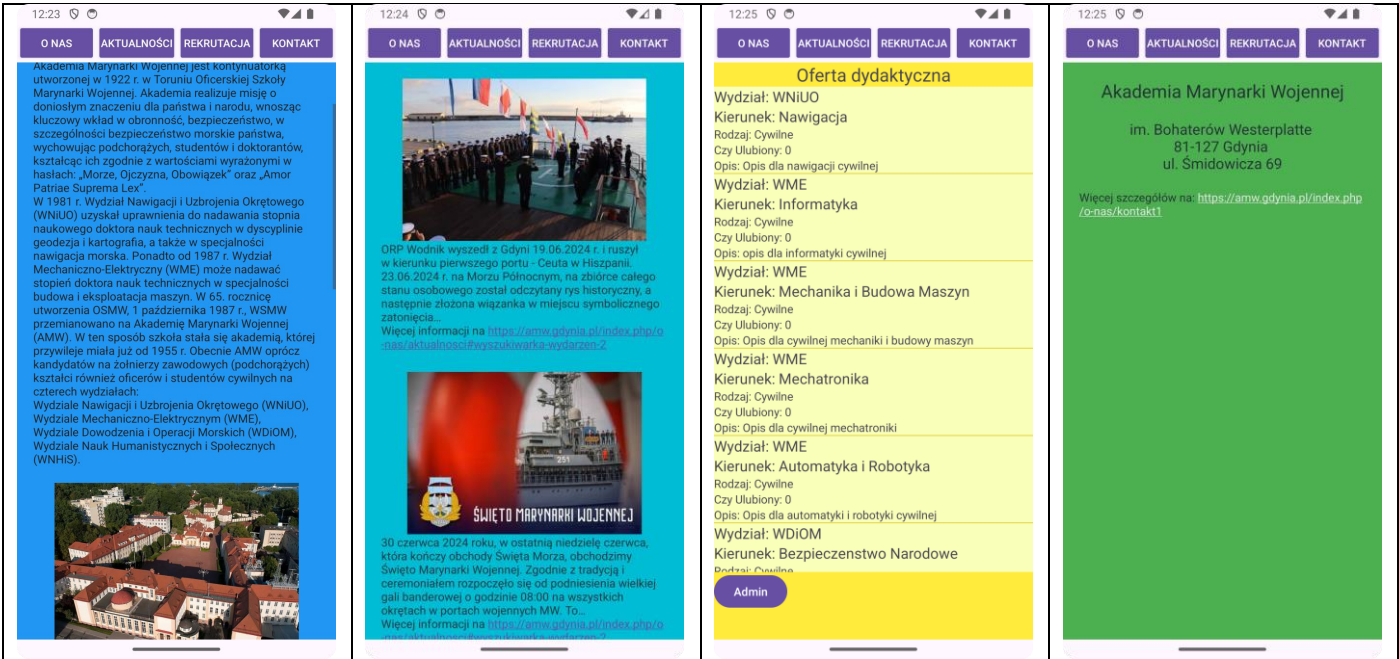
12:23

O NAS
AKTUALNOŚCI
REKRUTACJA
KONTAKT

Akademia Marynarki Wojennej jest kontynuatorką utworzonej w 1922 r. w Toruniu Oficerskiej Szkoły Marynarki Wojennej. Akademia realizuje misję o doniosłym znaczeniu dla państwa i narodu, wnosząc kluczowy wkład w obronność, bezpieczeństwo, w szczególności bezpieczeństwo morskie państwa, wychowując podchorążych, studentów i doktorantów, kształcąc ich zgodnie z wartościami wyrażonymi w hasłach: „Morze, Ojczyzna, Obowiązek" oraz „Amor Patriae Suprema Lex".
W 1981 r. Wydział Nawigacji i Uzbrojenia Okrętowego (WNiUO) uzyskał uprawnienia do nadawania stopnia naukowego doktora nauk technicznych w dyscyplinie geodezja i kartografia, a także w specjalności nawigacja morska. Ponadto od 1987 r. Wydział Mechaniczno-Elektryczny (WME) może nadawać stopień doktora nauk technicznych w specjalności budowa i eksploatacja maszyn. W 65. rocznicę utworzenia OSMW, 1 października 1987 r., WSMW przemianowano na Akademię Marynarki Wojennej (AMW). W ten sposób szkoła stała się akademią, której przywileje miała już od 1955 r. Obecnie AMW oprócz kandydatów na żołnierzy zawodowych (podchorążych) kształci również oficerów i studentów cywilnych na czterech wydziałach:
Wydziale Nawigacji i Uzbrojenia Okrętowego (WNiUO), Wydziale Mechaniczno-Elektrycznym (WME), Wydziale Dowodzenia i Operacji Morskich (WDiOM), Wydziale Nauk Humanistycznych i Społecznych (WNHiS).

12:24

O NAS
AKTUALNOŚCI
REKRUTACJA
KONTAKT

ORP Wodnik wyszedł z Gdyni 19.06.2024 r. i ruszył w kierunku pierwszego portu - Ceuta w Hiszpanii. 23.06.2024 r. na Morzu Północnym, na zbiórce całego stanu osobowego został odczytany rys historyczny, a następnie złożona wiązanka w miejscu symbolicznego zatonięcia...
Więcej informacji na https://amw.gdynia.pl/index.php/o-nas/aktualnosci#wyszukiwarka-wydarzen-2

ŚWIĘTO MARYNARKI WOJENNEJ

30 czerwca 2024 roku, w ostatnią niedzielę czerwca, która kończy obchody Święta Morza, obchodzimy Święto Marynarki Wojennej. Zgodnie z tradycją i ceremoniałem rozpoczęło się od podniesienia wielkiej gali banderowej o godzinie 08:00 na wszystkich okrętach w portach wojennych MW. To...
Więcej informacji na https://amw.gdynia.pl/index.php/o-nas/aktualnosci#wyszukiwarka-wydarzen-2

12:25

O NAS
AKTUALNOŚCI
REKRUTACJA
KONTAKT

Oferta dydaktyczna
Wydział: WNiUO
Kierunek: Nawigacja
Rodzaj: Cywilne
Czy Ulubiony: 0
Opis: Opis dla nawigacji cywilnej
Wydział: WME
Kierunek: Informatyka
Rodzaj: Cywilne
Czy Ulubiony: 0
Opis: opis dla informatyki cywilnej
Wydział: WME
Kierunek: Mechanika i Budowa Maszyn
Rodzaj: Cywilne
Czy Ulubiony: 0
Opis: Opis dla cywilnej mechaniki i budowy maszyn
Wydział: WME
Kierunek: Mechatronika
Rodzaj: Cywilne
Czy Ulubiony: 0
Opis: Opis dla cywilnej mechatroniki
Wydział: WME
Kierunek: Automatyka i Robotyka
Rodzaj: Cywilne
Czy Ulubiony: 0
Opis: Opis dla automatyki i robotyki cywilnej
Wydział: WDiOM
Kierunek: Bezpieczenstwo Narodowe
Rodzaj: Cywilne
Admin

12:25

O NAS
AKTUALNOŚCI
REKRUTACJA
KONTAKT

Akademia Marynarki Wojennej

im. Bohaterów Westerplatte
81-127 Gdynia
ul. Śmidowicza 69

Więcej szczegółów na: https://amw.gdynia.pl/index.php/o-nas/kontakt1